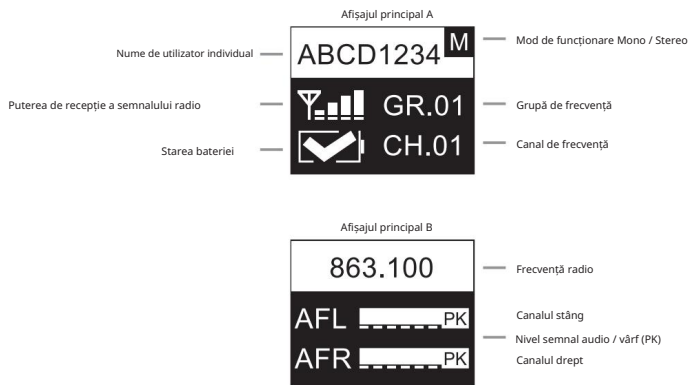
Afișajul principal A

Nume de utilizator individual

ABCD1234

M

Mod de funcționare Mono / Stereo

Puterea de recepție a semnalului radio

GR.01

Grupă de frecvență

Starea bateriei

CH.01

Canal de frecvență

Afișajul principal B

863.100

Frecvență radio

AFL

PK

Canalul stâng

Nivel semnal audio / vârf (PK)

AFR

PK

Canalul drept